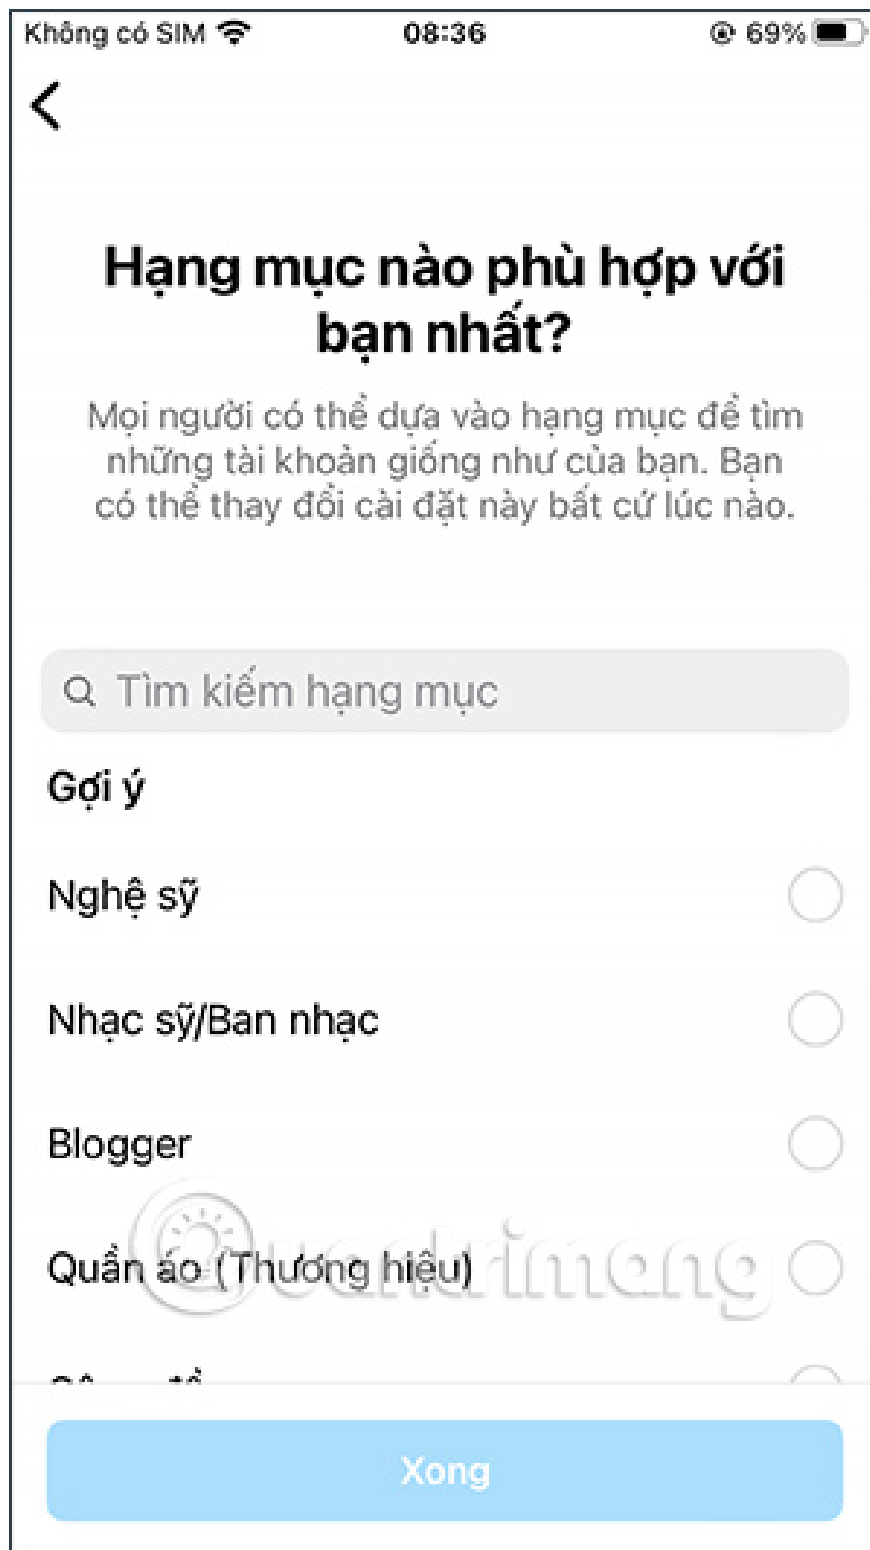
Không có SIM 08:36 69%

Hạng mục nào phù hợp với bạn nhất?

Mọi người có thể dựa vào hạng mục để tìm những tài khoản giống như của bạn. Bạn có thể thay đổi cài đặt này bất cứ lúc nào.

Tìm kiếm hạng mục

Gợi ý

Nghệ sỹ

Nhạc sỹ/Ban nhạc

Blogger

Quần áo (Thương hiệu)

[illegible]

Xong

quantrimang